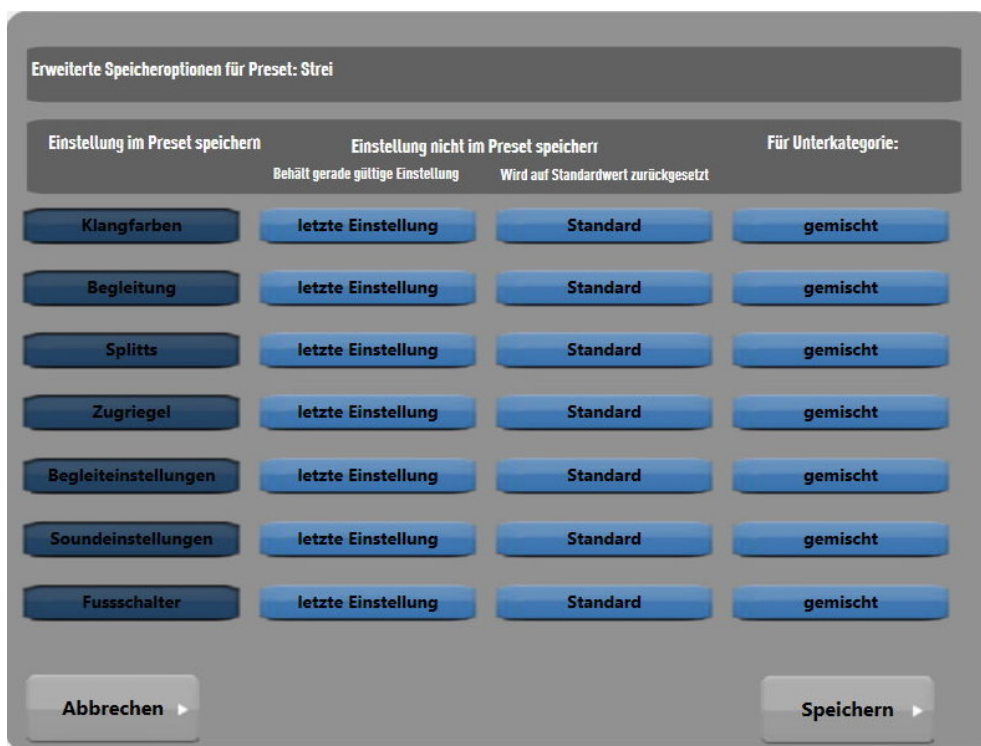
Erweiterte Speicheroptionen für Preset: Strei

Einstellung im Preset speichern

Einstellung nicht im Preset speicherr

Behält gerade gültige Einstellung

Wird auf Standardwert zurückgesetzt

Für Unterkategorie:

| Klangfarben | letzte Einstellung | Standard | gemischt |
|---|---|---|---|
| Begleitung | letzte Einstellung | Standard | gemischt |
| Splitts | letzte Einstellung | Standard | gemischt |
| Zugriegel | letzte Einstellung | Standard | gemischt |
| Begleiteinstellungen | letzte Einstellung | Standard | gemischt |
| Soundeinstellungen | letzte Einstellung | Standard | gemischt |
| Fussschalter | letzte Einstellung | Standard | gemischt |

Abbrechen

Speichern